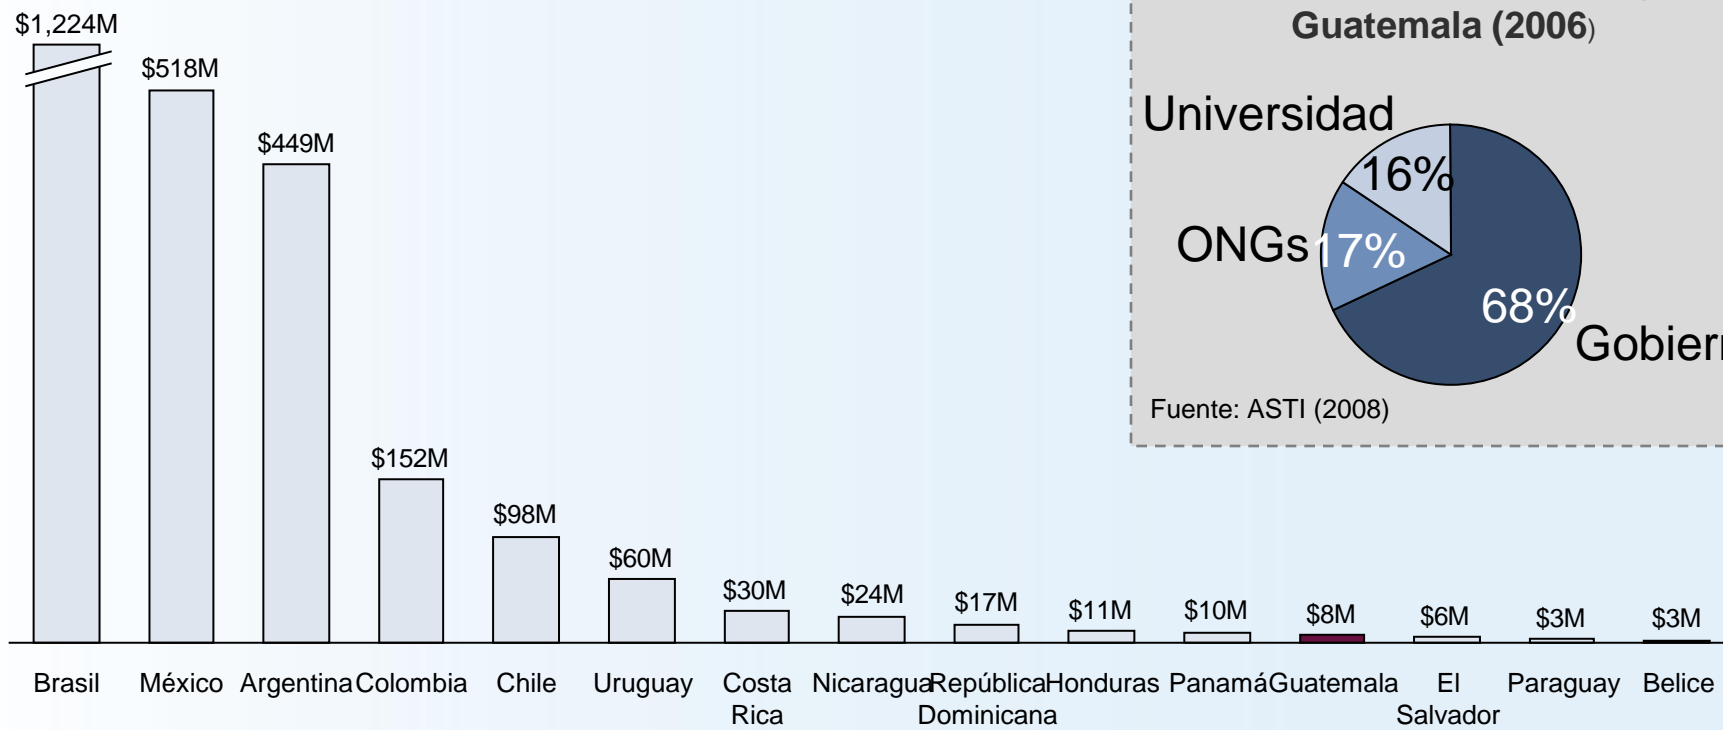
$1,224M
$518M
$449M
$152M
$98M
$60M
$30M
$24M
$17M
$11M
$10M
$8M
$6M
$3M
$3M

Brasil México Argentina Colombia Chile Uruguay Costa Rica Nicaragua República Dominicana Honduras Panamá Guatemala El Salvador Paraguay Belice

Guatemala (2006)

Universidad
16%
ONGs
17%
68%
Gobier

Fuente: ASTI (2008)